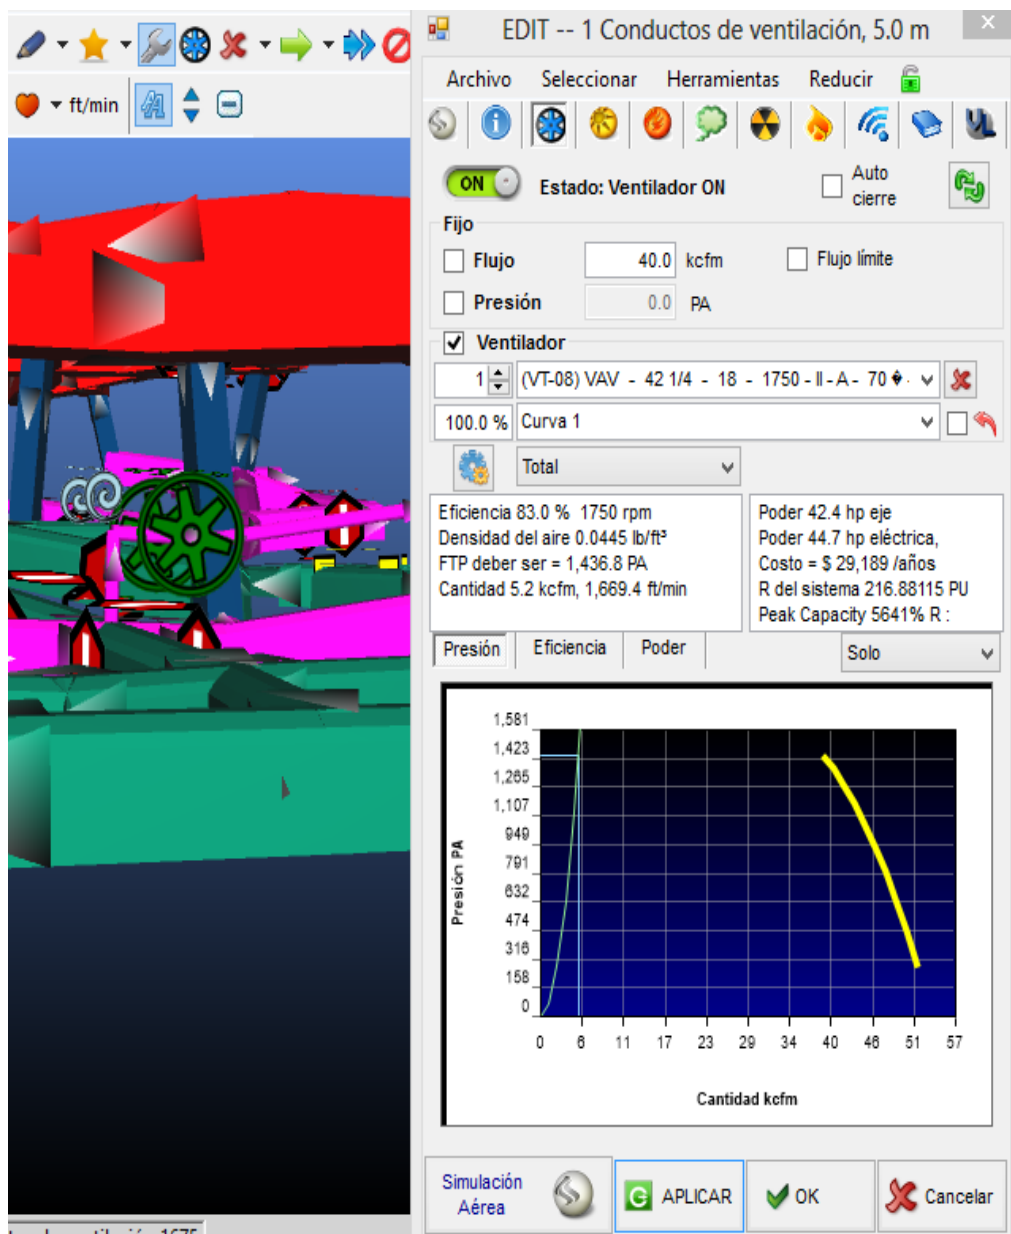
ft/min

EDIT -- 1 Conductos de ventilación, 5.0 m

Archivo Seleccionar Herramientas Reducir

ON Estado: Ventilador ON Auto cierre

Fijo

Flujo 40.0 kcfm Flujo límite

Presión 0.0 PA

Ventilador

1 (VT-08) VAV - 42 1/4 - 18 - 1750 - II - A - 70

100.0 % Curva 1

Total

Eficiencia 83.0 % 1750 rpm
Densidad del aire 0.0445 lb/ft³
FTP deber ser = 1,436.8 PA
Cantidad 5.2 kcfm, 1,669.4 ft/min

Poder 42.4 hp eje
Poder 44.7 hp eléctrica,
Costo = $ 29,189 /años
R del sistema 216.88115 PU
Peak Capacity 5641% R :

Presión Eficiencia Poder Solo

1,581
1,423
1,265
1,107
949
791
632
474
316
158
0

Presión PA

0 6 11 17 23 29 34 40 46 51 57

Cantidad kcfm

Simulación Aérea APLICAR OK Cancelar

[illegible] 1675